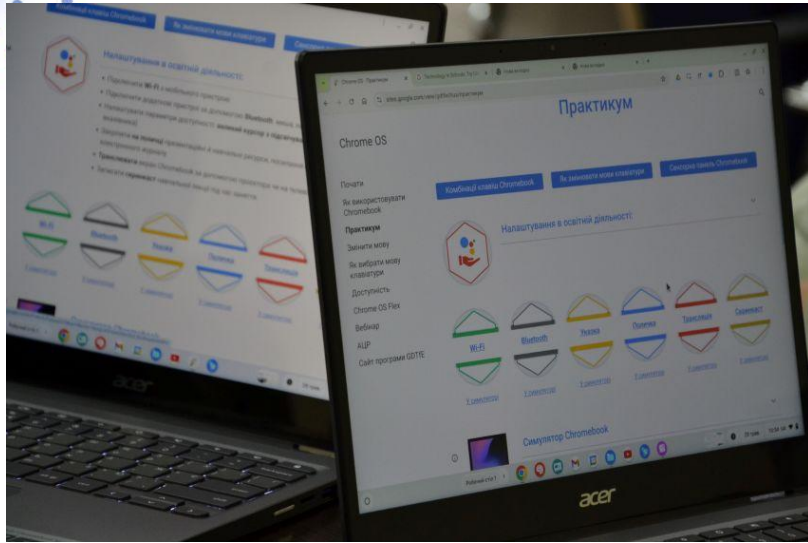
Комбінації клавіш Chromebook
Як змінювати мови клавіатури
Системна панель Chromebook

Налаштування в освітній діяльності:

• Підключитись до Wi-Fi з мобільного пристрою
• Підключити додаткові пристрої за допомогою Bluetooth
• Налаштувати параметри доступності: великий курсор з підсвічуванням
• Закріпити на полиці презентацію й навчальні ресурси
• Транслювати екран Chromebook за допомогою проектора
• Запустити скріншот навчальної вправи під час заняття

Wi-Fi
Bluetooth
Увімкнути
Полиця
Трансляція

acer

Chrome OS: Практикум
Практикум

Chrome OS

Почати
Як використовувати Chromebook
Практикум
Змінити мову
Як вибрати мову клавіатури
Доступність
Chrome OS Flex
Вебінар
АЦР
Сайт програми GDTFE

Комбінації клавіш Chromebook
Як змінювати мови клавіатури
Системна панель Chromebook

Налаштування в освітній діяльності:

Wi-Fi
Bluetooth
Увімкнути
Полиця
Трансляція
Скріншот

Симулятор Chromebook

acer